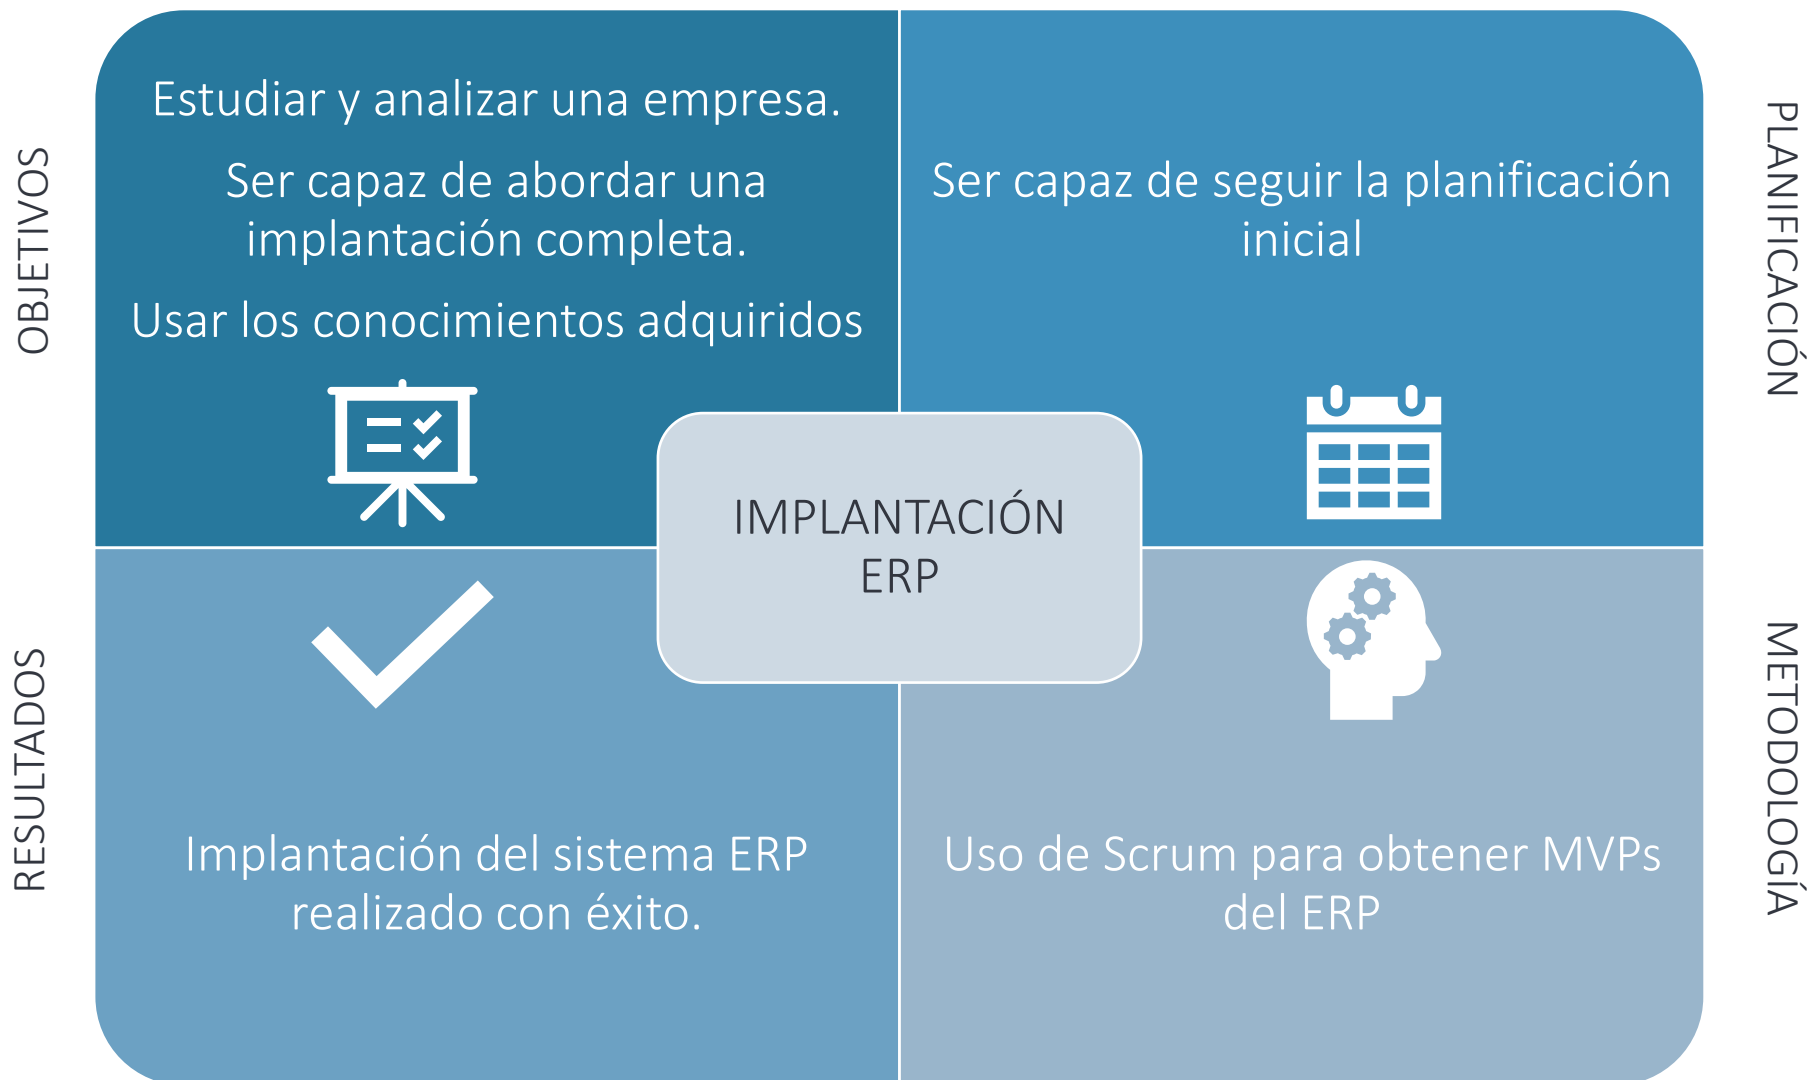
OBJETIVOS

Estudiar y analizar una empresa.

Ser capaz de abordar una implantación completa.

Usar los conocimientos adquiridos

PLANIFICACIÓN

Ser capaz de seguir la planificación inicial

IMPLANTACIÓN ERP

RESULTADOS

Implantación del sistema ERP realizado con éxito.

METODOLOGÍA

Uso de Scrum para obtener MVPs del ERP